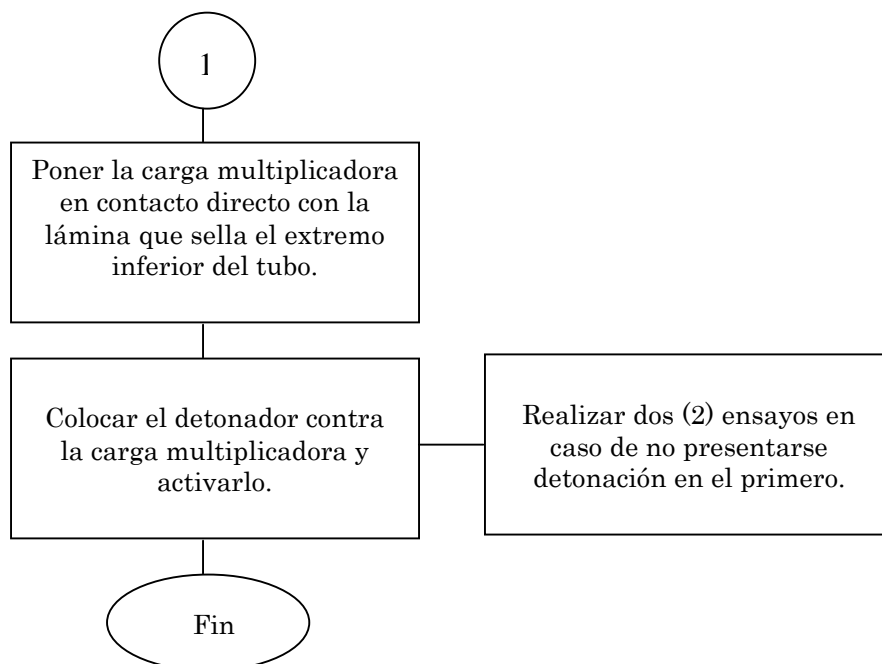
1

Poner la carga multiplicadora en contacto directo con la lámina que sella el extremo inferior del tubo.

Colocar el detonador contra la carga multiplicadora y activarlo.

Realizar dos (2) ensayos en caso de no presentarse detonación en el primero.

Fin